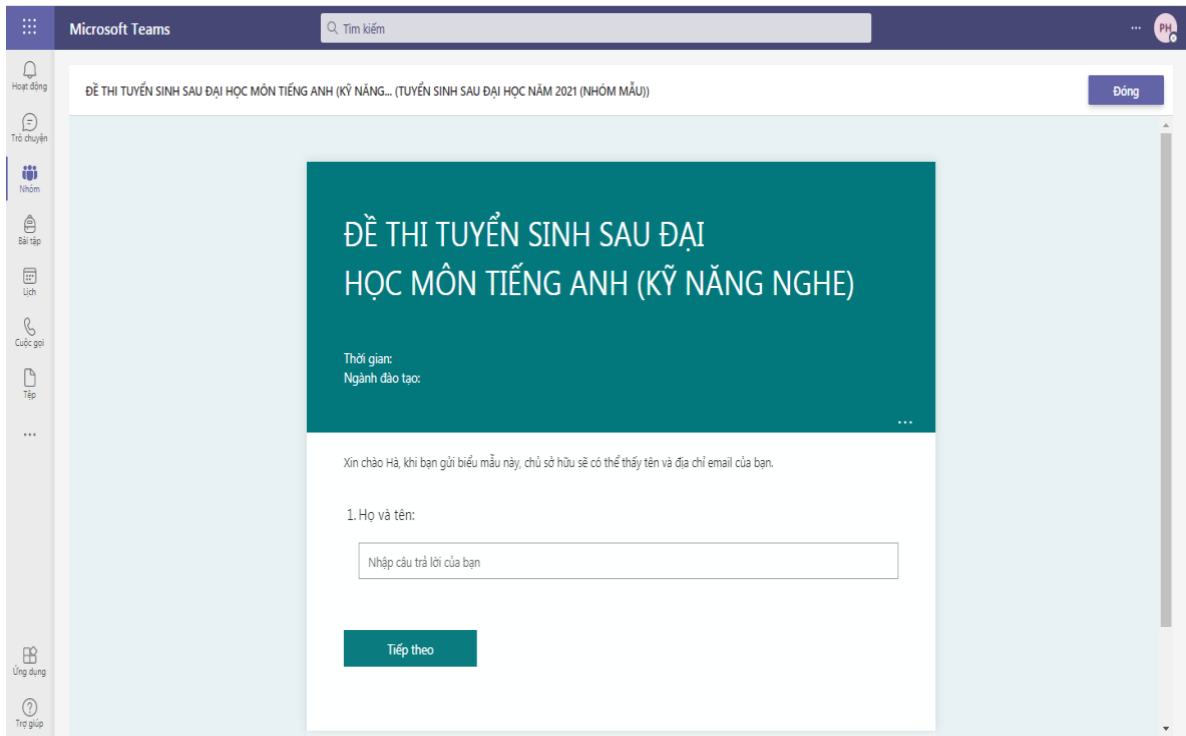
Microsoft Teams

Tìm kiếm

...

PH

Hoạt động

Trò chuyện

Nhóm

Bài tập

Lịch

Cuộc gọi

Tệp

...

Ứng dụng

Trợ giúp

ĐỀ THI TUYỂN SINH SAU ĐẠI HỌC MÔN TIẾNG ANH (KỸ NĂNG... (TUYỂN SINH SAU ĐẠI HỌC NĂM 2021 (NHÓM MẪU))

Đóng

ĐỀ THI TUYỂN SINH SAU ĐẠI HỌC MÔN TIẾNG ANH (KỸ NĂNG NGHE)

Thời gian:
Ngành đào tạo:

...

Xin chào Hà, khi bạn gửi biểu mẫu này, chủ sở hữu sẽ có thể thấy tên và địa chỉ email của bạn.

1. Họ và tên:

Nhập câu trả lời của bạn

Tiếp theo